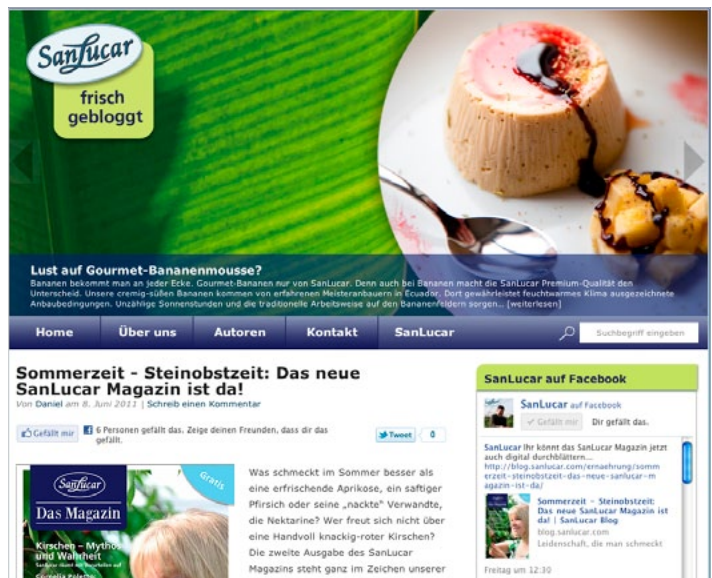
SanLucar
frisch gebloggt

Lust auf Gourmet-Bananenmousse?
Bananen bekommt man an jeder Ecke. Gourmet-Bananen nur von SanLucar. Denn auch bei Bananen macht die SanLucar Premium-Qualität den Unterschied. Unsere cremig-süßen Bananen kommen von erfahrenen Meisterananbauern in Ecuador. Dort gewährleistet feuchtwarmes Klima ausgezeichnete Anbaubedingungen. Unzählige Sonnenstunden und die traditionelle Arbeitsweise auf den Bananenfeldern sorgen... [weiterlesen]

Home | Über uns | Autoren | Kontakt | SanLucar
Suchbegriff eingeben

Sommerzeit - Steinobstzeit: Das neue SanLucar Magazin ist da!
Von Daniel am 8. Juni 2011 | Schreib einen Kommentar

Gefällt mir | 6 Personen gefällt das. Zeige deinen Freunden, dass dir das gefällt.
Tweet 0

SanLucar
Das Magazin
Gratis
Kirschen – Mythos und Wahrheit
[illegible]

Was schmeckt im Sommer besser als eine erfrischende Aprikose, ein saftiger Pfirsich oder seine „nackte" Verwandte, die Nektarine? Wer freut sich nicht über eine Handvoll knackig-roter Kirschen? Die zweite Ausgabe des SanLucar Magazins steht ganz im Zeichen unserer

SanLucar auf Facebook
SanLucar auf Facebook
Gefällt mir | Dir gefällt das.
SanLucar Ihr könnt das SanLucar Magazin jetzt auch digital durchblättern...
http://blog.sanlucar.com/ernaehrung/sommerzeit-steinobstzeit-das-neue-sanlucar-magazin-ist-da/
Sommerzeit - Steinobstzeit: Das neue SanLucar Magazin ist da! | SanLucar Blog
blog.sanlucar.com
Leidenschaft, die man schmeckt
Freitag um 12:30